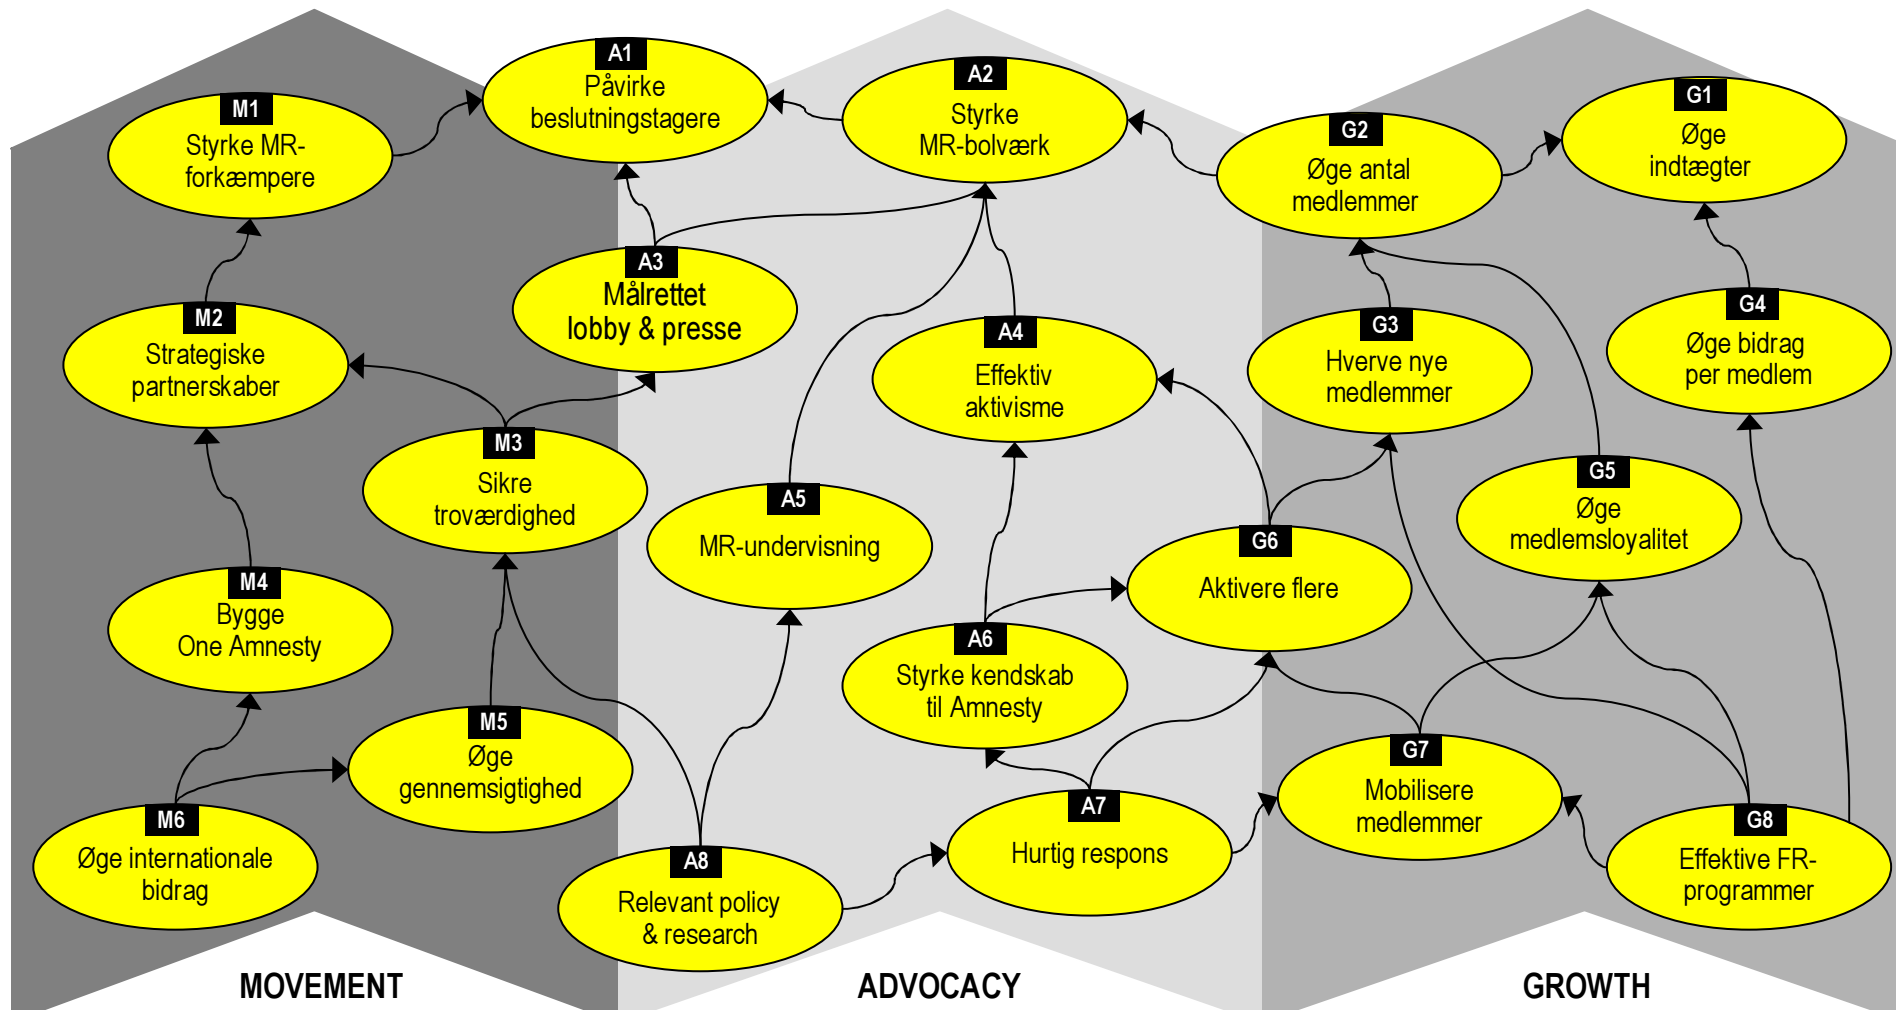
A1
Påvirke beslutningstagere

M1
Styrke MR-forkæmpere

A2
Styrke MR-bolværk

G2
Øge antal medlemmer

G1
Øge indtægter

A3
Målrettet lobby & presse

M2
Strategiske partnerskaber

A4
Effektiv aktivisme

G3
Hverve nye medlemmer

G4
Øge bidrag per medlem

M3
Sikre troværdighed

A5
MR-undervisning

G5
Øge medlemsloyalitet

G6
Aktivere flere

M4
Bygge One Amnesty

A6
Styrke kendskab til Amnesty

M5
Øge gennemsigtighed

G7
Mobilisere medlemmer

A7
Hurtig respons

M6
Øge internationale bidrag

G8
Effektive FR-programmer

A8
Relevant policy & research

MOVEMENT

ADVOCACY

GROWTH